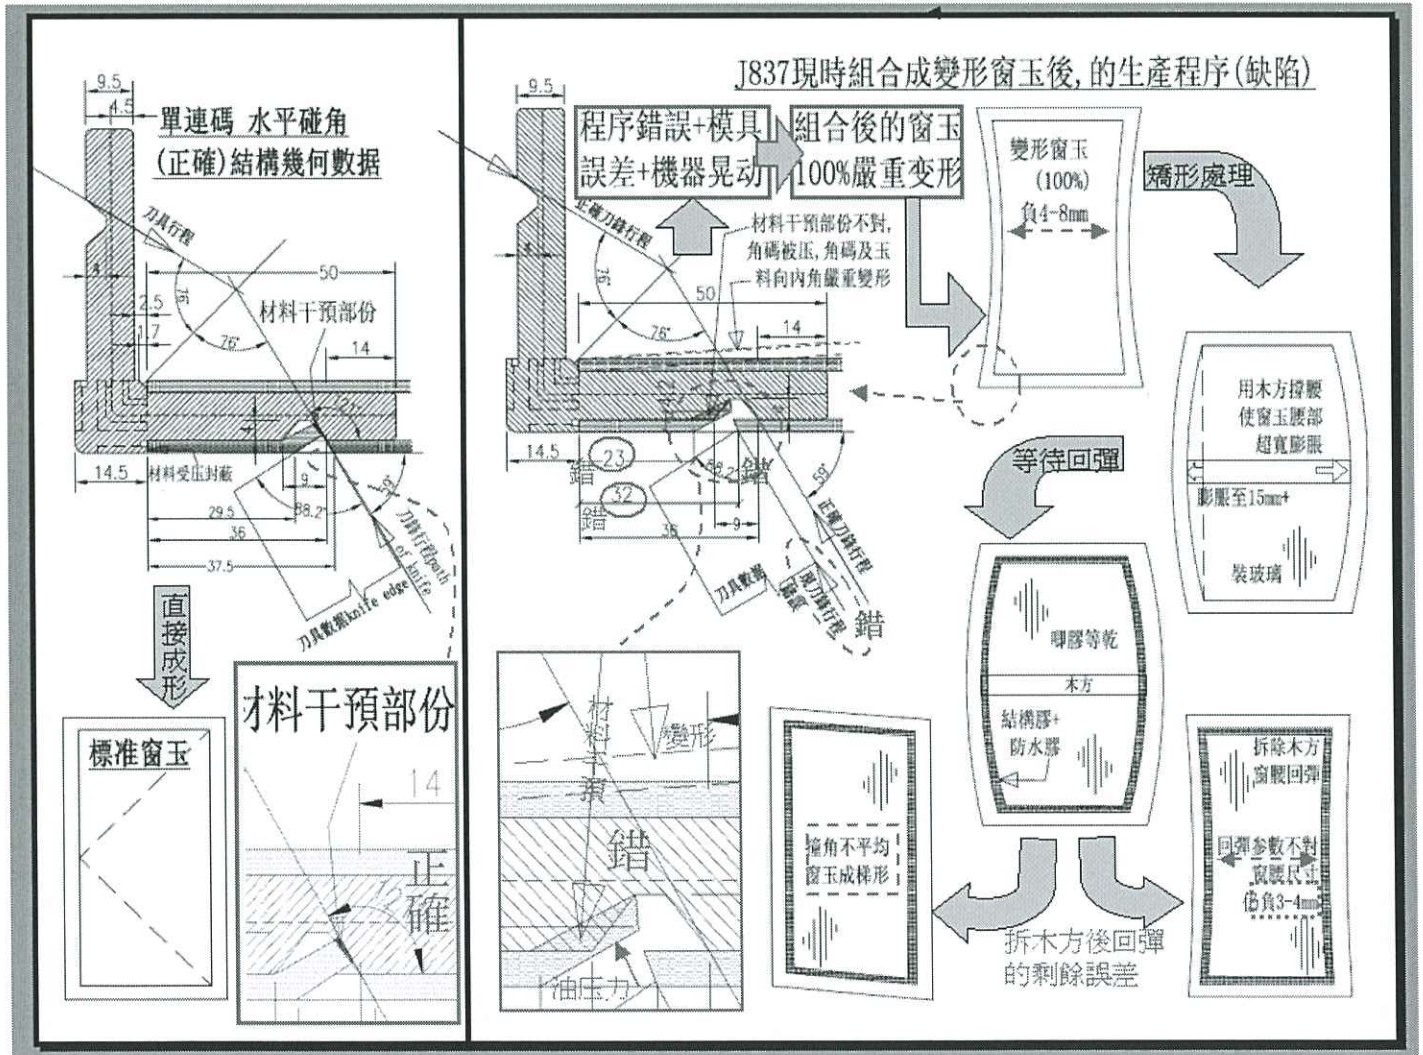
9.5
4.5
單連碼 水平碰角
(正確)結構幾何數据
刀具行程
50
76
2.5
1.7
76°
材料干預部份
14
14.5
材料受压封蔽
9
29.5
88.2°
36
37.5
59°
刀鋒行程path of knife
刀具數据knife edge
直接成形
標准窗玉
才料干預部份
14
正確

J837現時組合成變形窗玉後, 的生產程序(缺陷)
9.5
程序錯誤+模具誤差+機器晃动
組合後的窗玉100%嚴重变形
正確刀鋒行程
材料干預部份不對, 角碼被压, 角碼及玉料向内角嚴重變形
36
50
76°
14
14.5
23
錯
32
錯
88.2°
錯
59°
36
9
刀具數據
正確刀鋒行程
現刀鋒行程
錯誤
錯
變形窗玉
(100%)
負4-8mm
矯形處理
用木方撐腰
使窗玉腰部
超寬膨脹
膨脹至15mm+
裝玻璃
等待回彈
啡膠等乾
木方
結構膠+
防水膠
撞角不平均
窗玉成梯形
拆除木方
窗腰回彈
回彈参數不對
窗腰尺寸
仍負3-4mm
拆木方後回彈的剩餘誤差
材料干預
變形
錯
油压力